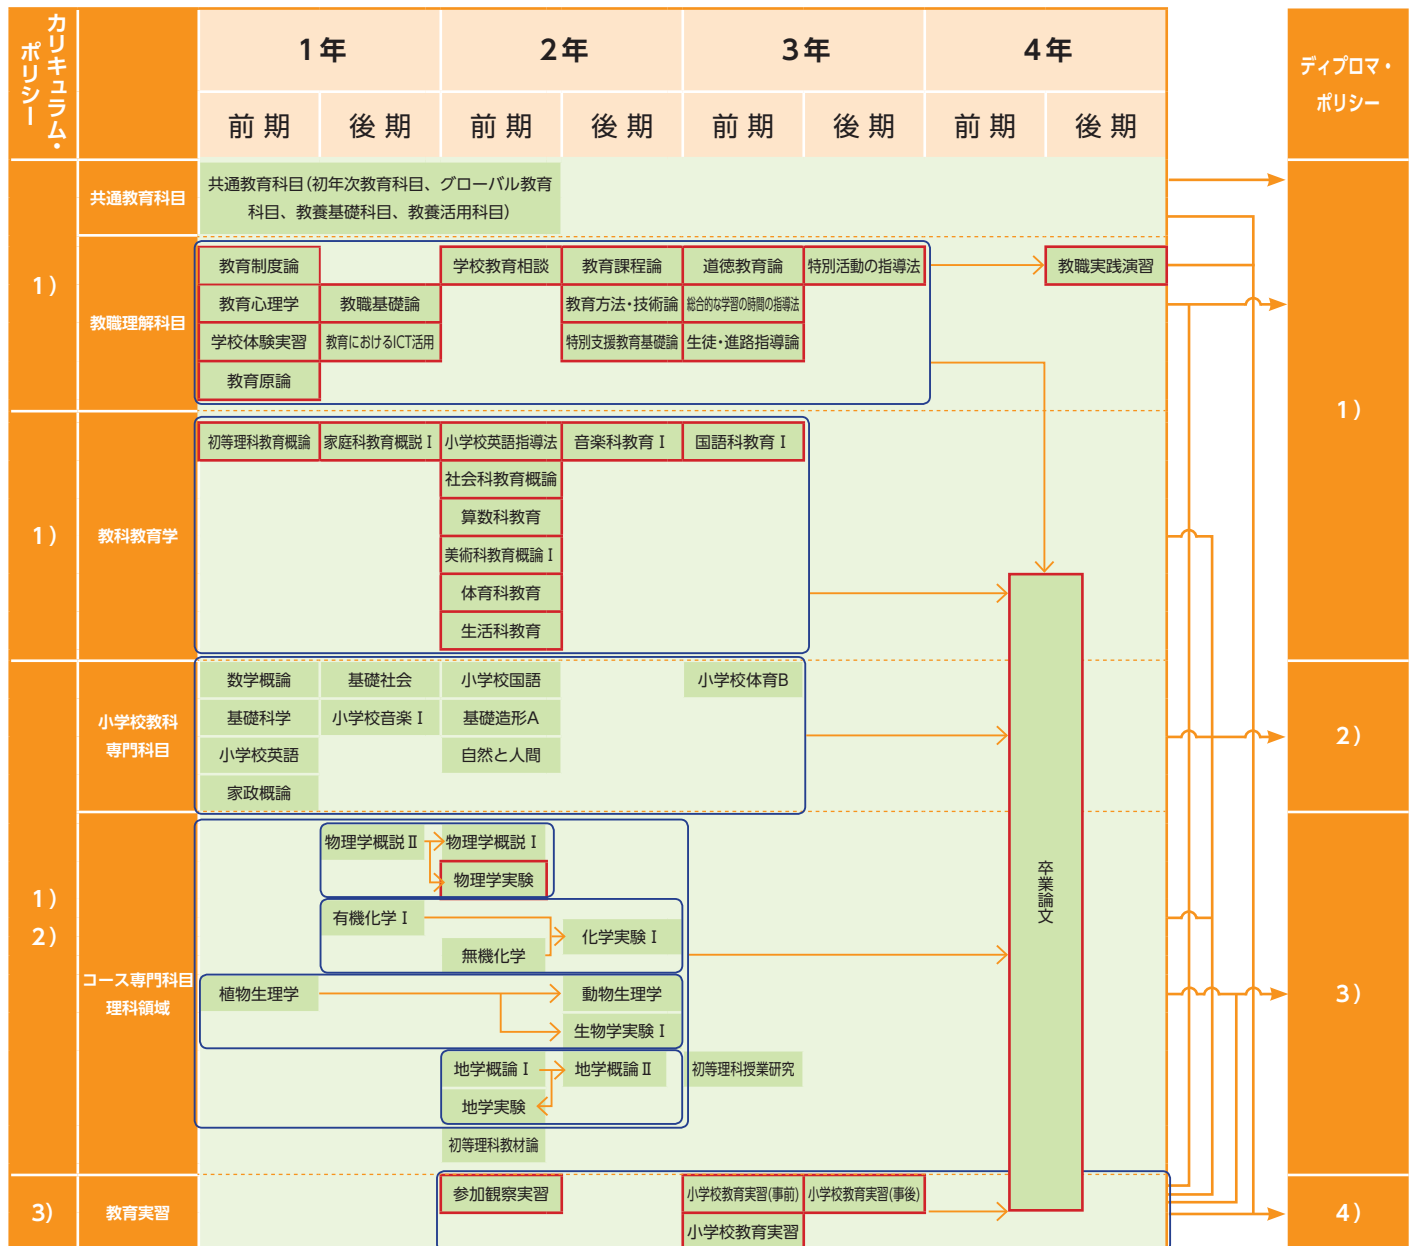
カリキュラム・ポリシー

| | 1年 前期 | 1年 後期 | 2年 前期 | 2年 後期 | 3年 前期 | 3年 後期 | 4年 前期 | 4年 後期 |
|---|---|---|---|---|---|---|---|---|

ディプロマ・ポリシー

共通教育科目
共通教育科目(初年次教育科目、グローバル教育科目、教養基礎科目、教養活用科目)

1）
教職理解科目
教育制度論
学校教育相談
教育課程論
道徳教育論
特別活動の指導法
教職実践演習
教育心理学
教職基礎論
教育方法・技術論
総合的な学習の時間の指導法
学校体験実習
教育におけるICT活用
特別支援教育基礎論
生徒・進路指導論
教育原論

1）
教科教育学
初等理科教育概論
家庭科教育概説 I
小学校英語指導法
音楽科教育 I
国語科教育 I
社会科教育概論
算数科教育
美術科教育概論 I
体育科教育
生活科教育

小学校教科専門科目
数学概論
基礎社会
小学校国語
小学校体育B
基礎科学
小学校音楽 I
基礎造形A
小学校英語
自然と人間
家政概論

1）
2）
コース専門科目
理科領域
物理学概説 II
物理学概説 I
物理学実験
有機化学 I
化学実験 I
無機化学
植物生理学
動物生理学
生物学実験 I
地学概論 I
地学概論 II
初等理科授業研究
地学実験
初等理科教材論

卒業論文

3)
教育実習
参加観察実習
小学校教育実習(事前)
小学校教育実習(事後)
小学校教育実習

1）
2）
3）
4）